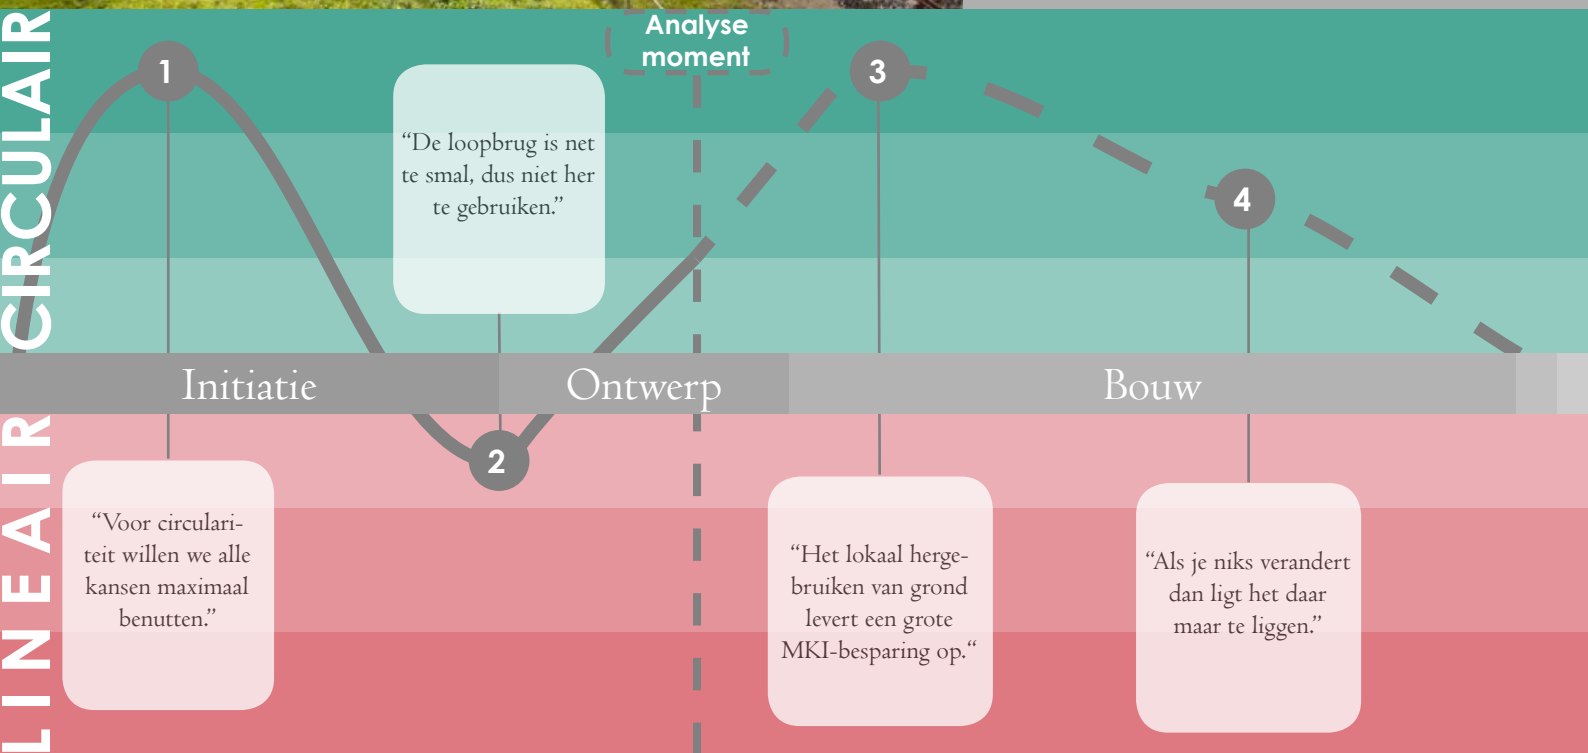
CIRCULAIR

LINEAIR

Analyse moment

1

2

3

4

“De loopbrug is net te smal, dus niet her te gebruiken.”

Initiatie

Ontwerp

Bouw

“Voor circulariteit willen we alle kansen maximaal benutten.”

“Het lokaal hergebruiken van grond levert een grote MKI-besparing op.“

“Als je niks verandert dan ligt het daar maar te liggen.”